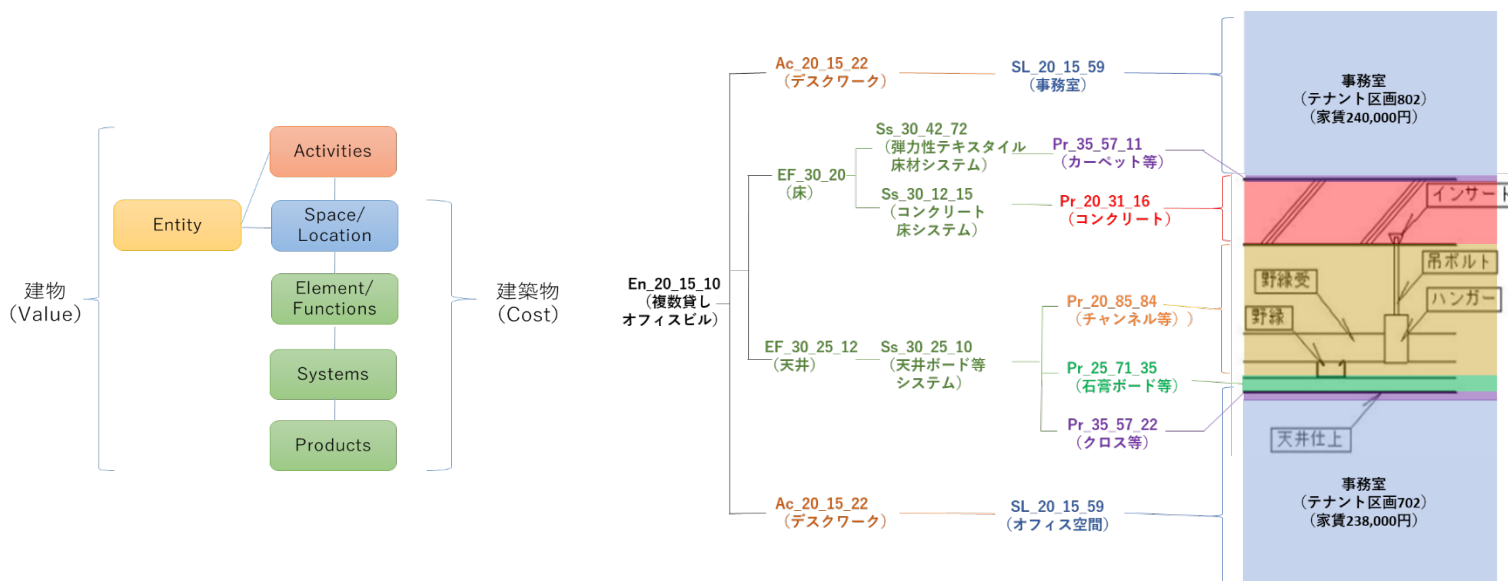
建物
(Value)

Entity

Activities

Space/
Location

Element/
Functions

Systems

Products

建築物
(Cost)

En_20_15_10
(複数貸し
オフィスビル)

Ac_20_15_22
(デスクワーク)

SL_20_15_59
(事務室)

EF_30_20
(床)

Ss_30_42_72
(弾力性テキスタイル
床材システム)

Pr_35_57_11
(カーペット等)

Ss_30_12_15
(コンクリート
床システム)

Pr_20_31_16
(コンクリート)

EF_30_25_12
(天井)

Ss_30_25_10
(天井ボード等
システム)

Pr_20_85_84
(チャンネル等))

Pr_25_71_35
(石膏ボード等)

Pr_35_57_22
(クロス等)

Ac_20_15_22
(デスクワーク)

SL_20_15_59
(オフィス空間)

事務室
(テナント区画802)
(家賃240,000円)

インサート

吊ボルト

野縁受

ハンガー

野縁

天井仕上

事務室
(テナント区画702)
(家賃238,000円)